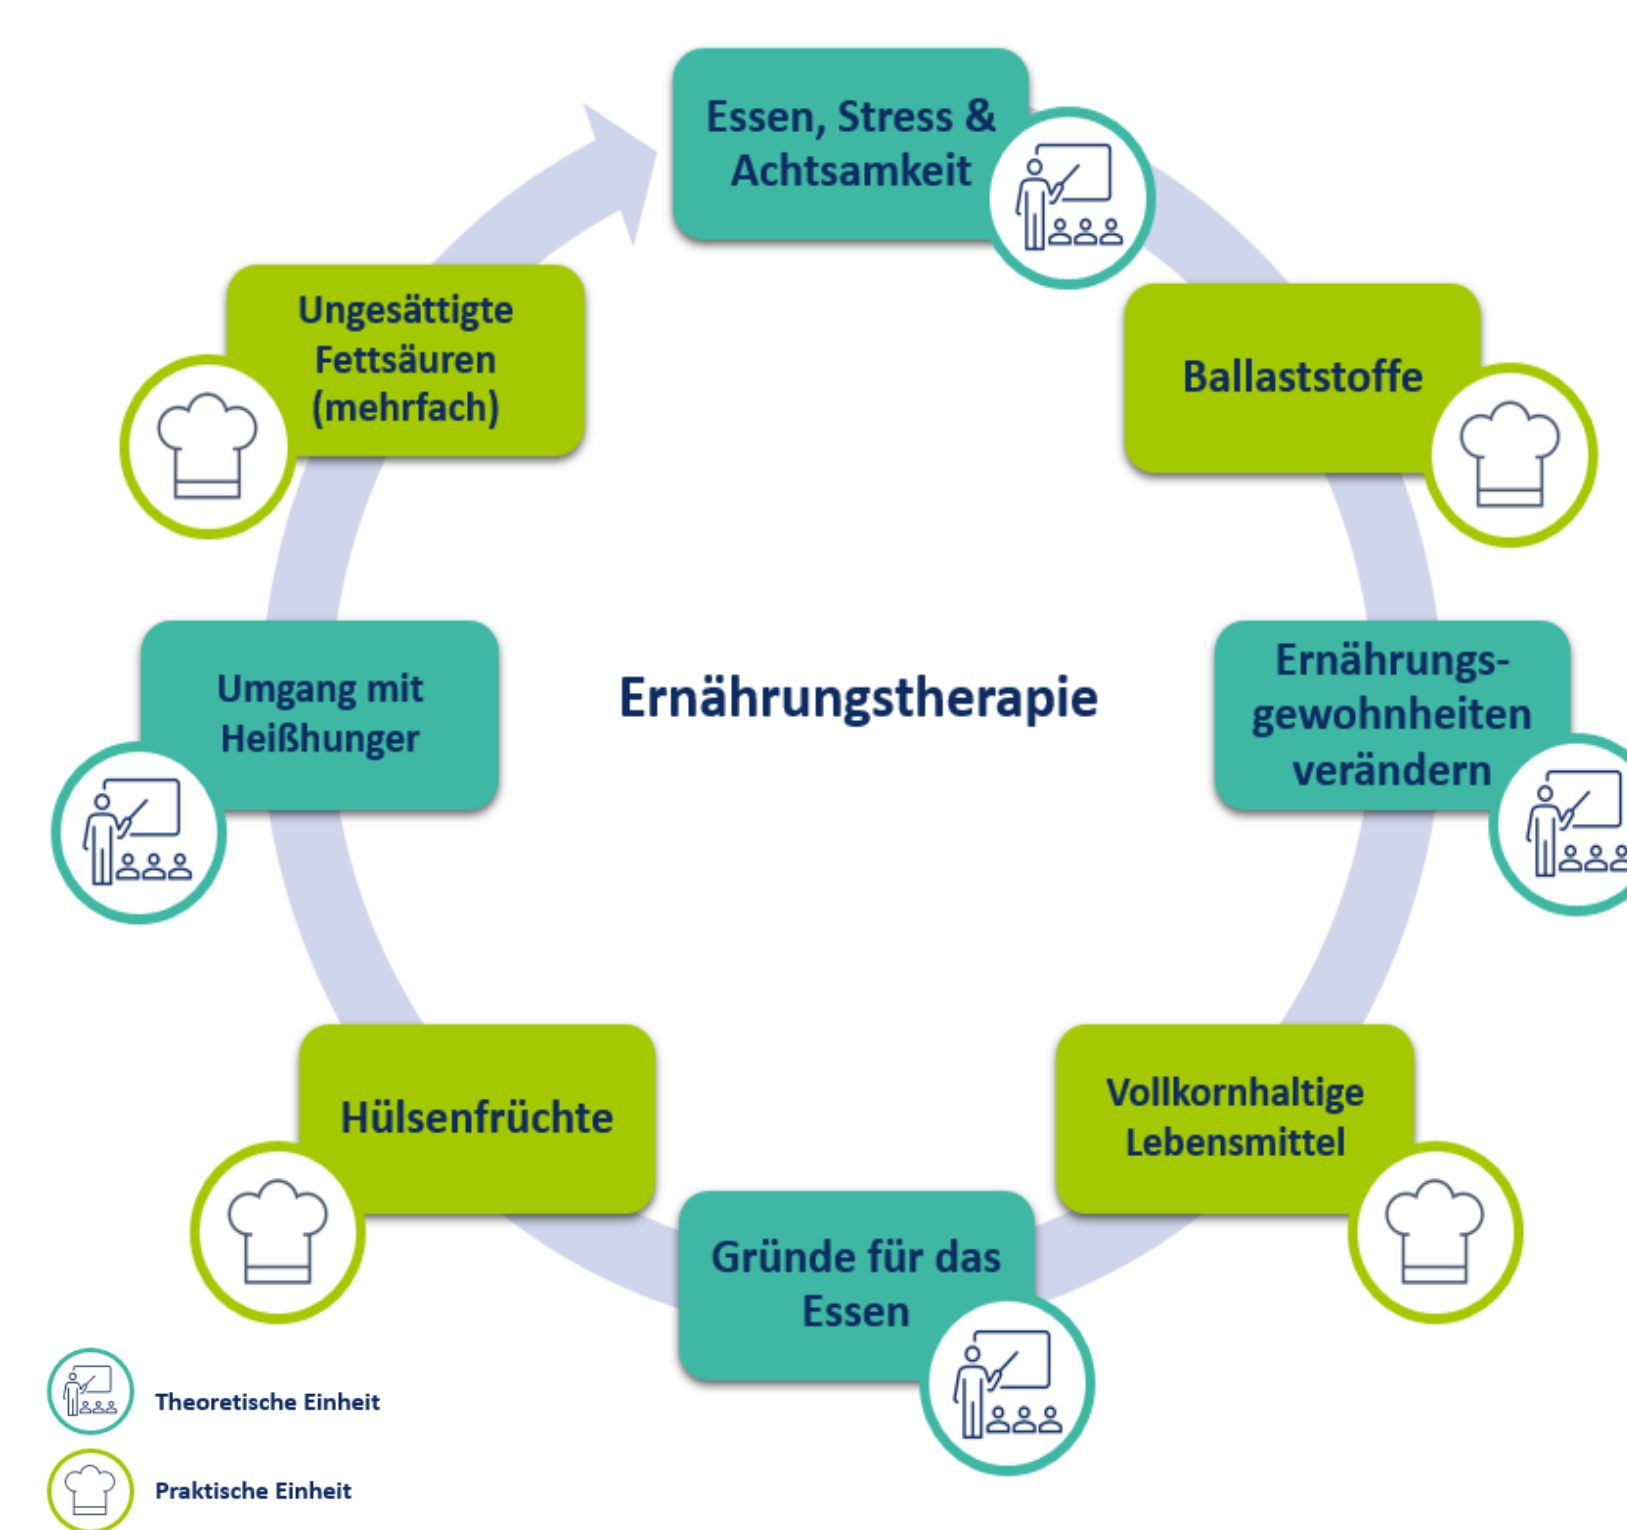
Essen, Stress & Achtsamkeit

Ballaststoffe

Ernährungs-gewohnheiten verändern

Vollkornhaltige Lebensmittel

Gründe für das Essen

Hülsenfrüchte

Umgang mit Heißhunger

Ungesättigte Fettsäuren (mehrfach)

Ernährungstherapie

Theoretische Einheit

Praktische Einheit